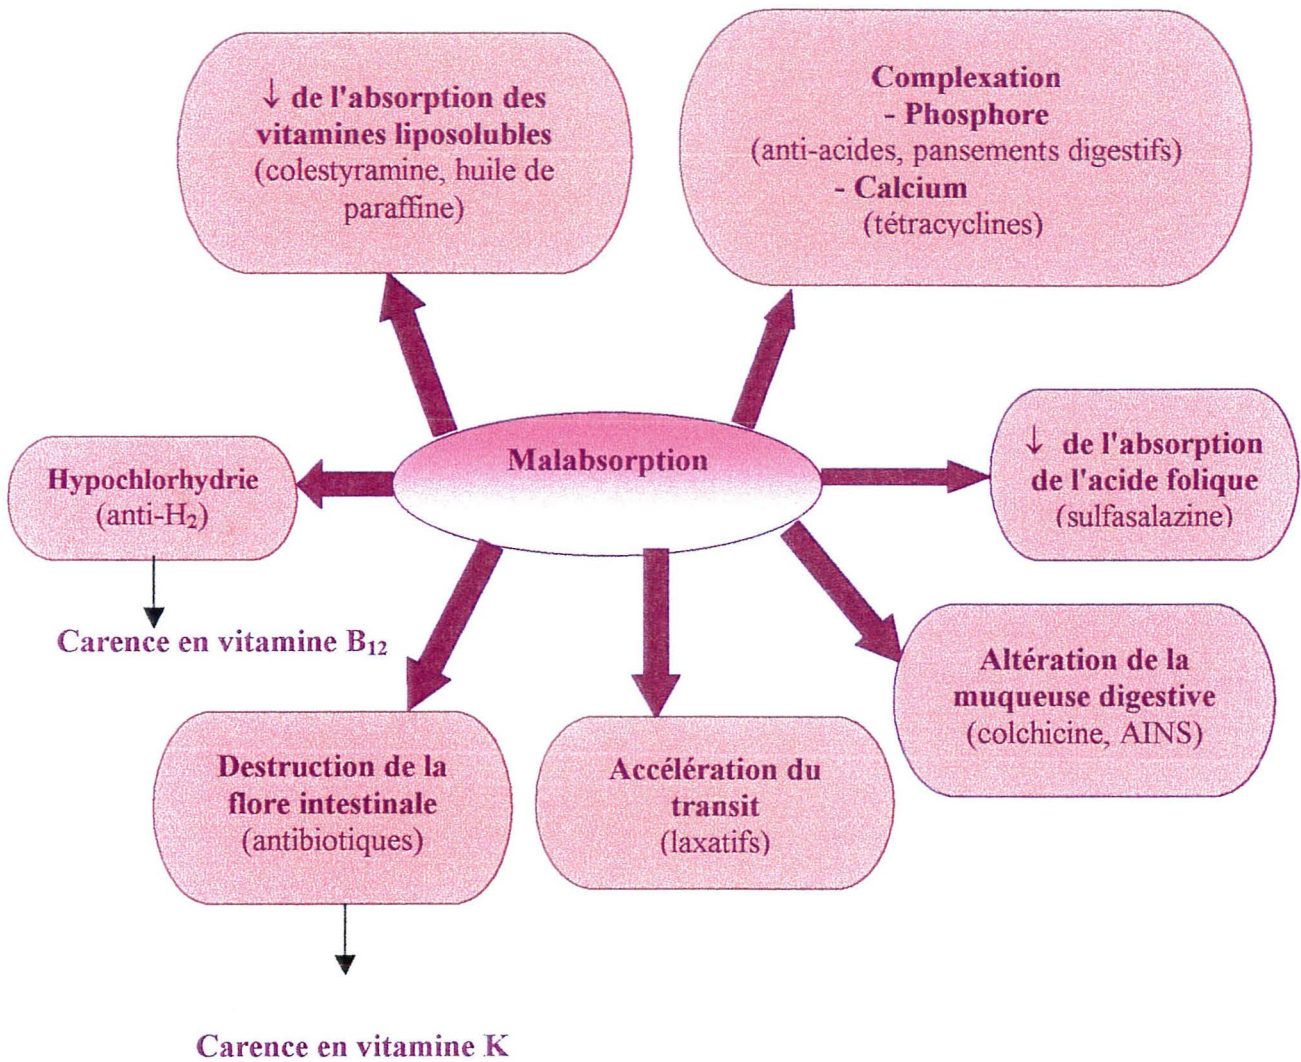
↓ de l'absorption des vitamines liposolubles (colestyramine, huile de paraffine)

Complexation
- Phosphore
(anti-acides, pansements digestifs)
- Calcium
(tétracyclines)

Malabsorption

Hypochlorhydrie
(anti-$H_2$)

Carence en vitamine $B_{12}$

↓ de l'absorption de l'acide folique
(sulfasalazine)

Altération de la muqueuse digestive
(colchicine, AINS)

Destruction de la flore intestinale
(antibiotiques)

Accélération du transit
(laxatifs)

Carence en vitamine K